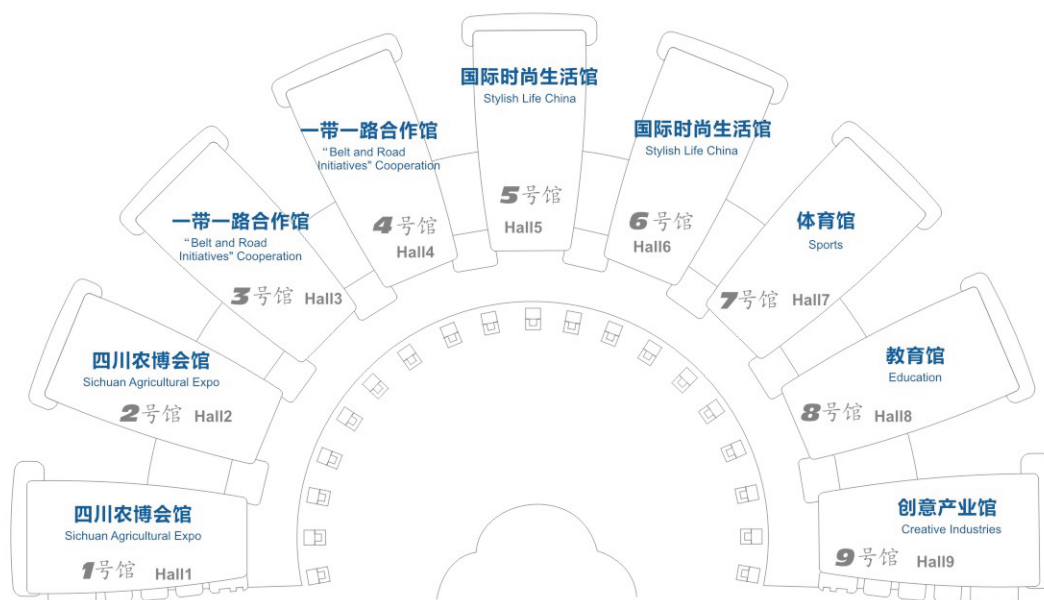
国际时尚生活馆
Stylish Life China
5号馆
Hall5

一带一路合作馆
“Belt and Road Initiatives” Cooperation
4号馆
Hall4

国际时尚生活馆
Stylish Life China
6号馆
Hall6

一带一路合作馆
“Belt and Road Initiatives” Cooperation
3号馆 Hall3

体育馆
Sports
7号馆 Hall7

四川农博会馆
Sichuan Agricultural Expo
2号馆 Hall2

教育馆
Education
8号馆 Hall8

四川农博会馆
Sichuan Agricultural Expo
1号馆 Hall1

创意产业馆
Creative Industries
9号馆 Hall9